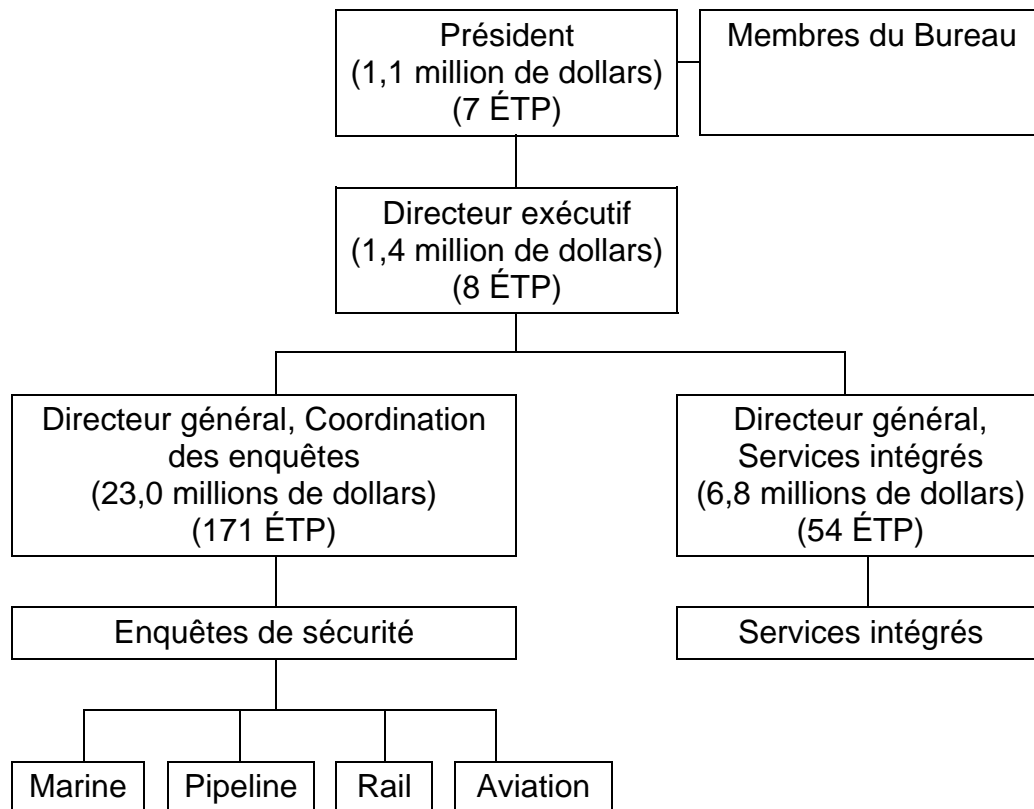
Président
(1,1 million de dollars)
(7 ÉTP)

Membres du Bureau

Directeur exécutif
(1,4 million de dollars)
(8 ÉTP)

Directeur général, Coordination des enquêtes
(23,0 millions de dollars)
(171 ÉTP)

Directeur général, Services intégrés
(6,8 millions de dollars)
(54 ÉTP)

Enquêtes de sécurité

Services intégrés

Marine

Pipeline

Rail

Aviation